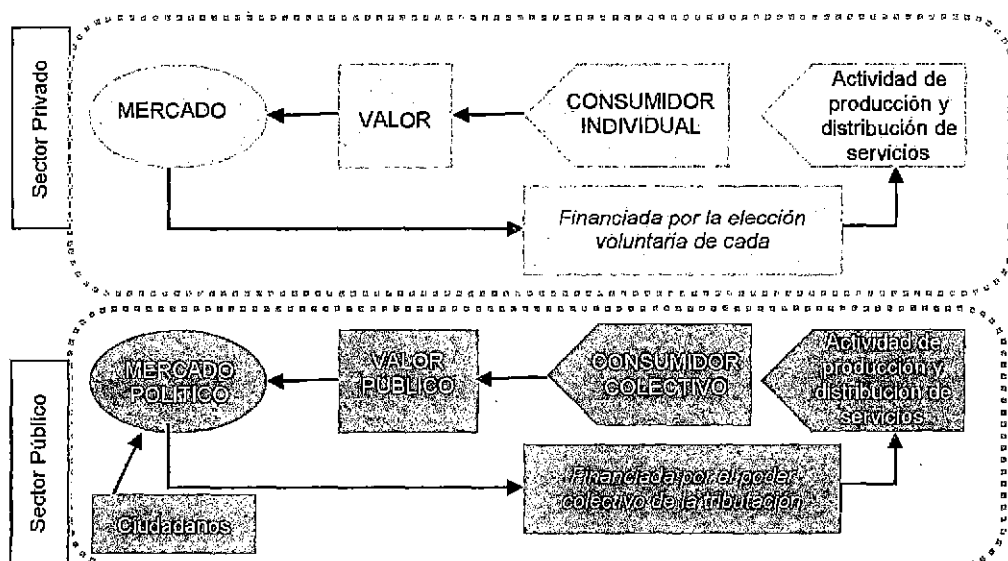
Sector Privado

MERCADO

VALOR

CONSUMIDOR INDIVIDUAL

Actividad de producción y distribución de servicios

Financiada por la elección voluntaria de cada

Sector Público

MERCADO POLÍTICO

VALOR PÚBLICO

CONSUMIDOR COLECTIVO

Actividad de producción y distribución de servicios

Financiada por el poder colectivo de la tributación

Ciudadanos